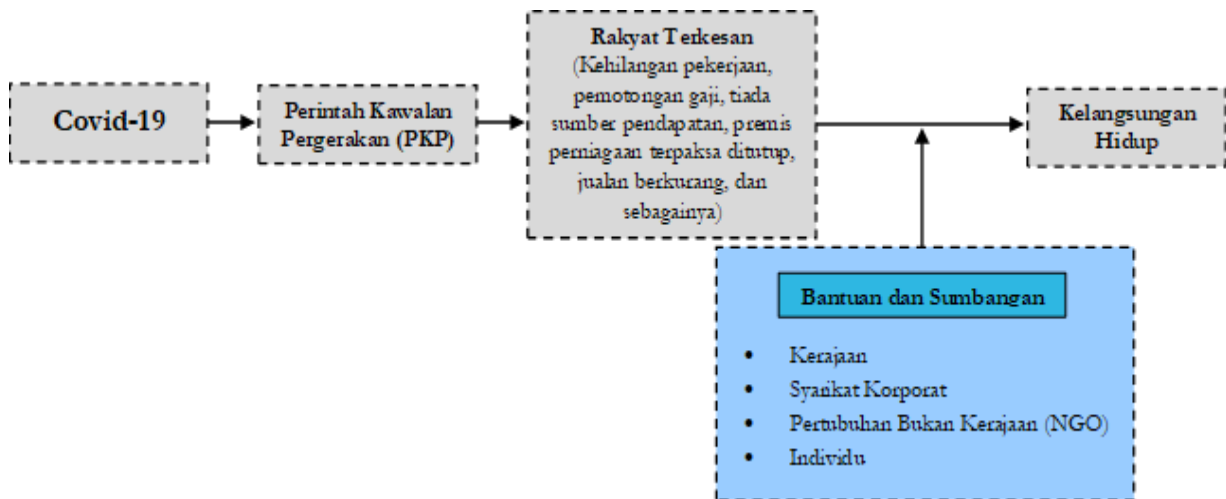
Covid-19

Perintah Kawalan Pergerakan (PKP)

Rakyat Terkesan
(Kehilangan pekerjaan, pemotongan gaji, tiada sumber pendapatan, premis perniagaan terpaksa ditutup, jualan berkurang, dan sebagainya)

Kelangsungan Hidup

Bantuan dan Sumbangan

- Kerajaan
- Syarikat Korporat
- Pertubuhan Bukan Kerajaan (NGO)
- Individu